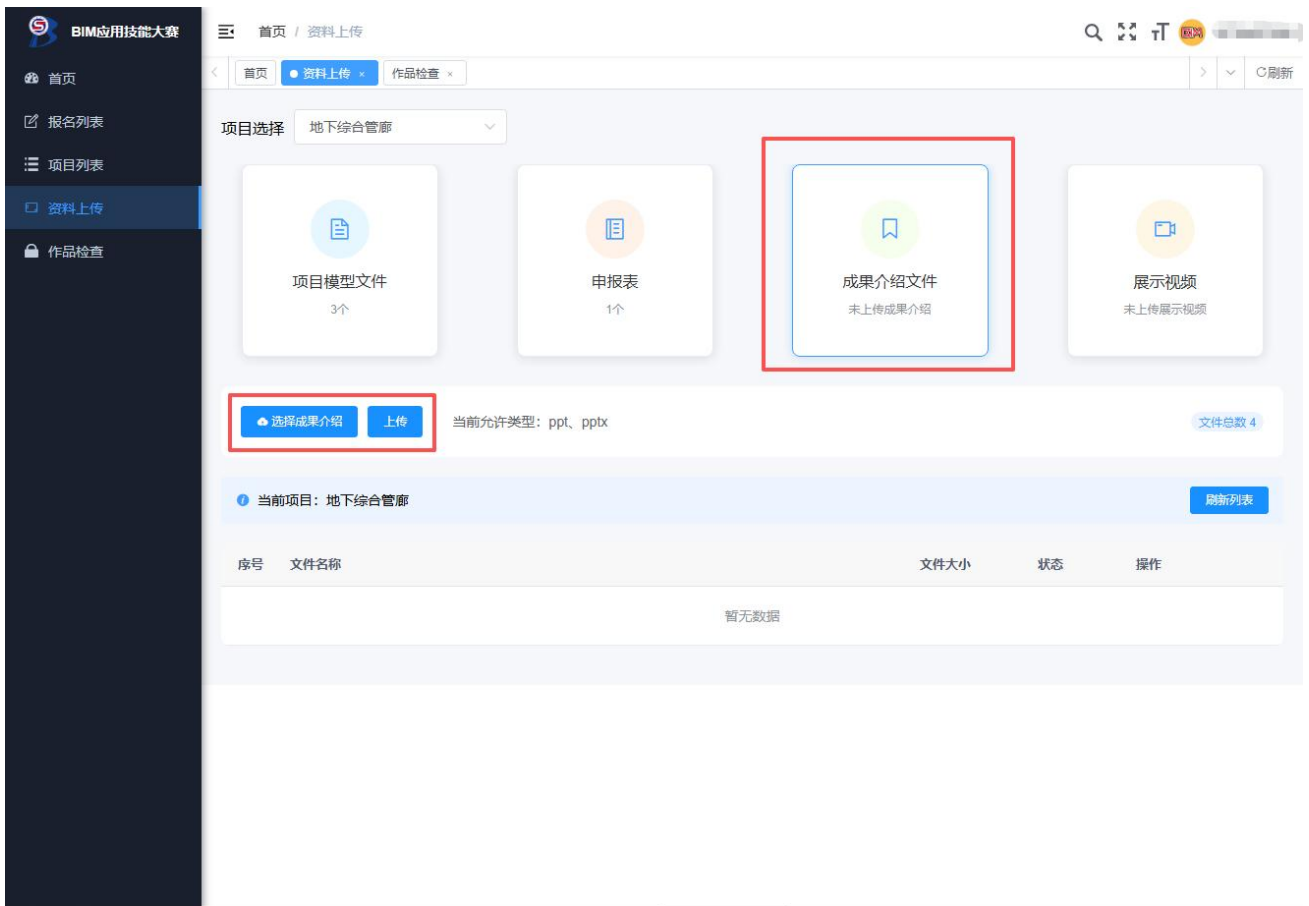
BIM应用技能大赛

首页
报名列表
项目列表
资料上传
作品检查

首页 / 资料上传

首页 ● 资料上传 × 作品检查 ×

C刷新

项目选择 地下综合管廊

项目模型文件
3个

申报表
1个

成果介绍文件
未上传成果介绍

展示视频
未上传展示视频

选择成果介绍 上传 当前允许类型：ppt、pptx

文件总数 4

当前项目：地下综合管廊

刷新列表

| 序号 | 文件名称 | 文件大小 | 状态 | 操作 |
|---|---|---|---|---|
| 暂无数据 | | | | |